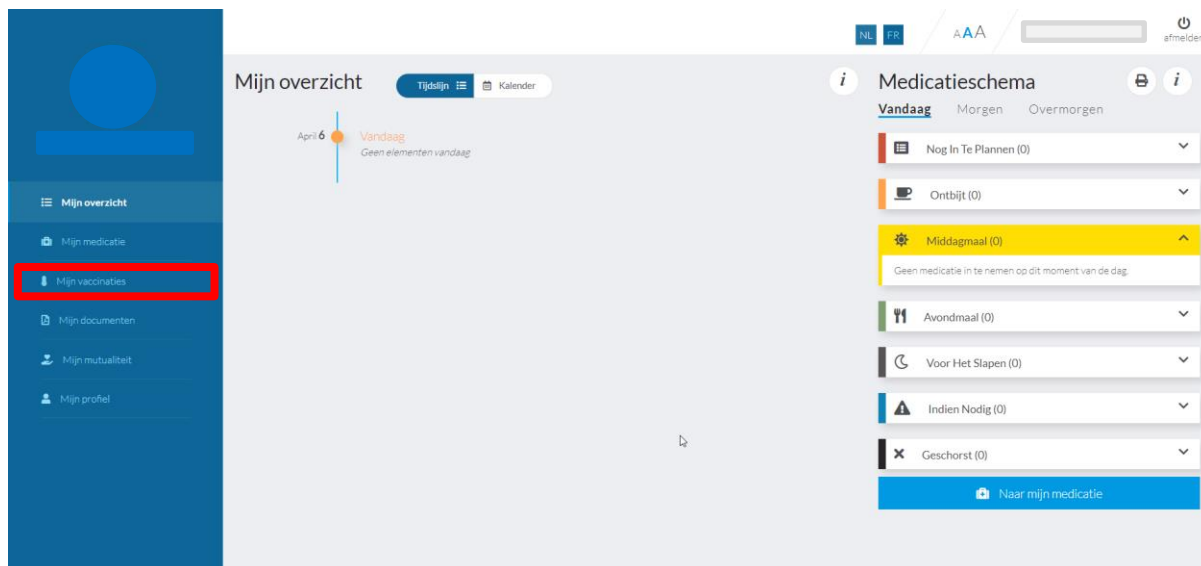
NL FR AAA afmelden

Mijn overzicht
Mijn medicatie
Mijn vaccinaties
Mijn documenten
Mijn mutualiteit
Mijn profiel

Mijn overzicht
Tijdslijn Kalender
$i$
April 6 Vandaag
Geen elementen vandaag

Medicatieschema
$i$
Vandaag Morgen Overmorgen

Nog In Te Plannen (0)
Ontbijt (0)
Middagmaal (0)
Geen medicatie in te nemen op dit moment van de dag.
Avondmaal (0)
Voor Het Slapen (0)
Indien Nodig (0)
Geschorst (0)
Naar mijn medicatie